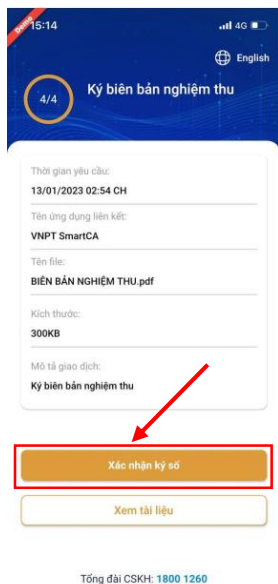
Demo
15:14
4G

English

4/4
Ký biên bản nghiệm thu

Thời gian yêu cầu:
13/01/2023 02:54 CH

Tên ứng dụng liên kết:
VNPT SmartCA

Tên file:
BIÊN BẢN NGHIỆM THU.pdf

Kích thước:
300KB

Mô tả giao dịch:
Ký biên bản nghiệm thu

Xác nhận ký số

Xem tài liệu

Tổng đài CSKH: 1800 1260